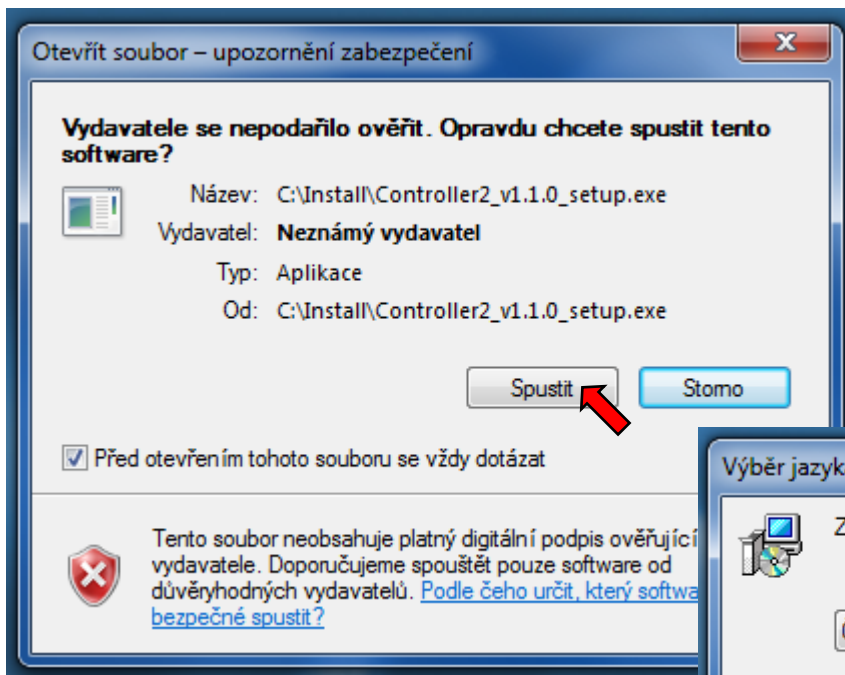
Otevřít soubor – upozornění zabezpečení

Vydavatele se nepodařilo ověřit. Opravdu chcete spustit tento software?

Název: C:\Install\Controller2_v1.1.0_setup.exe
Vydavatel: Neznámý vydavatel
Typ: Aplikace
Od: C:\Install\Controller2_v1.1.0_setup.exe

Spustit
Storno

Před otevřením tohoto souboru se vždy dotázat

Tento soubor neobsahuje platný digitální podpis ověřující vydavatele. Doporučujeme spouštět pouze software od důvěryhodných vydavatelů. Podle čeho určit, který softwa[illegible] bezpečně spustit?

Výběr jazyk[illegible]

Z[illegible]